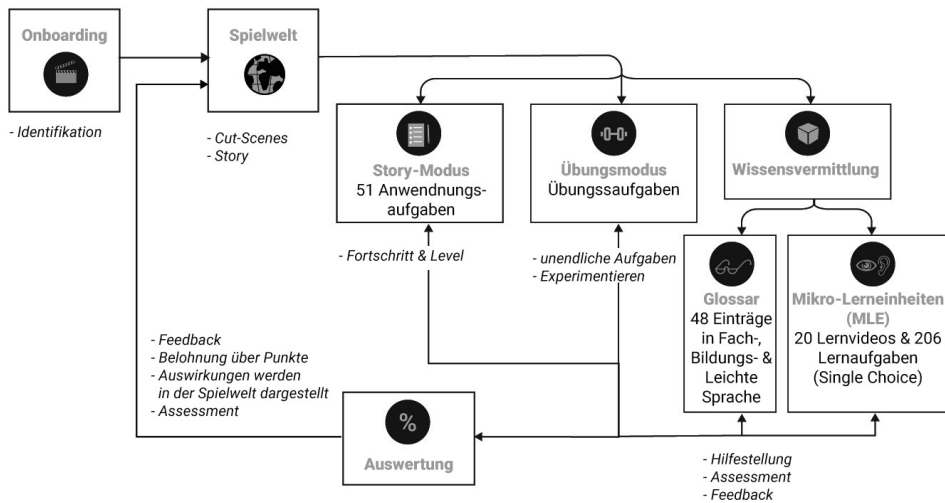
Onboarding

- Identifikation

Spielwelt

- Cut-Scenes
- Story

Story-Modus
51 Anwendnungsaufgaben

- Fortschritt & Level

Übungsmodus
Übungssaufgaben

- unendliche Aufgaben
- Experimentieren

Wissensvermittlung

Glossar
48 Einträge in Fach-, Bildungs- & Leichte Sprache

Mikro-Lerneinheiten (MLE)
20 Lernvideos & 206 Lernaufgaben (Single Choice)

- Feedback
- Belohnung über Punkte
- Auswirkungen werden in der Spielwelt dargestellt
- Assessment

%
Auswertung

- Hilfestellung
- Assessment
- Feedback